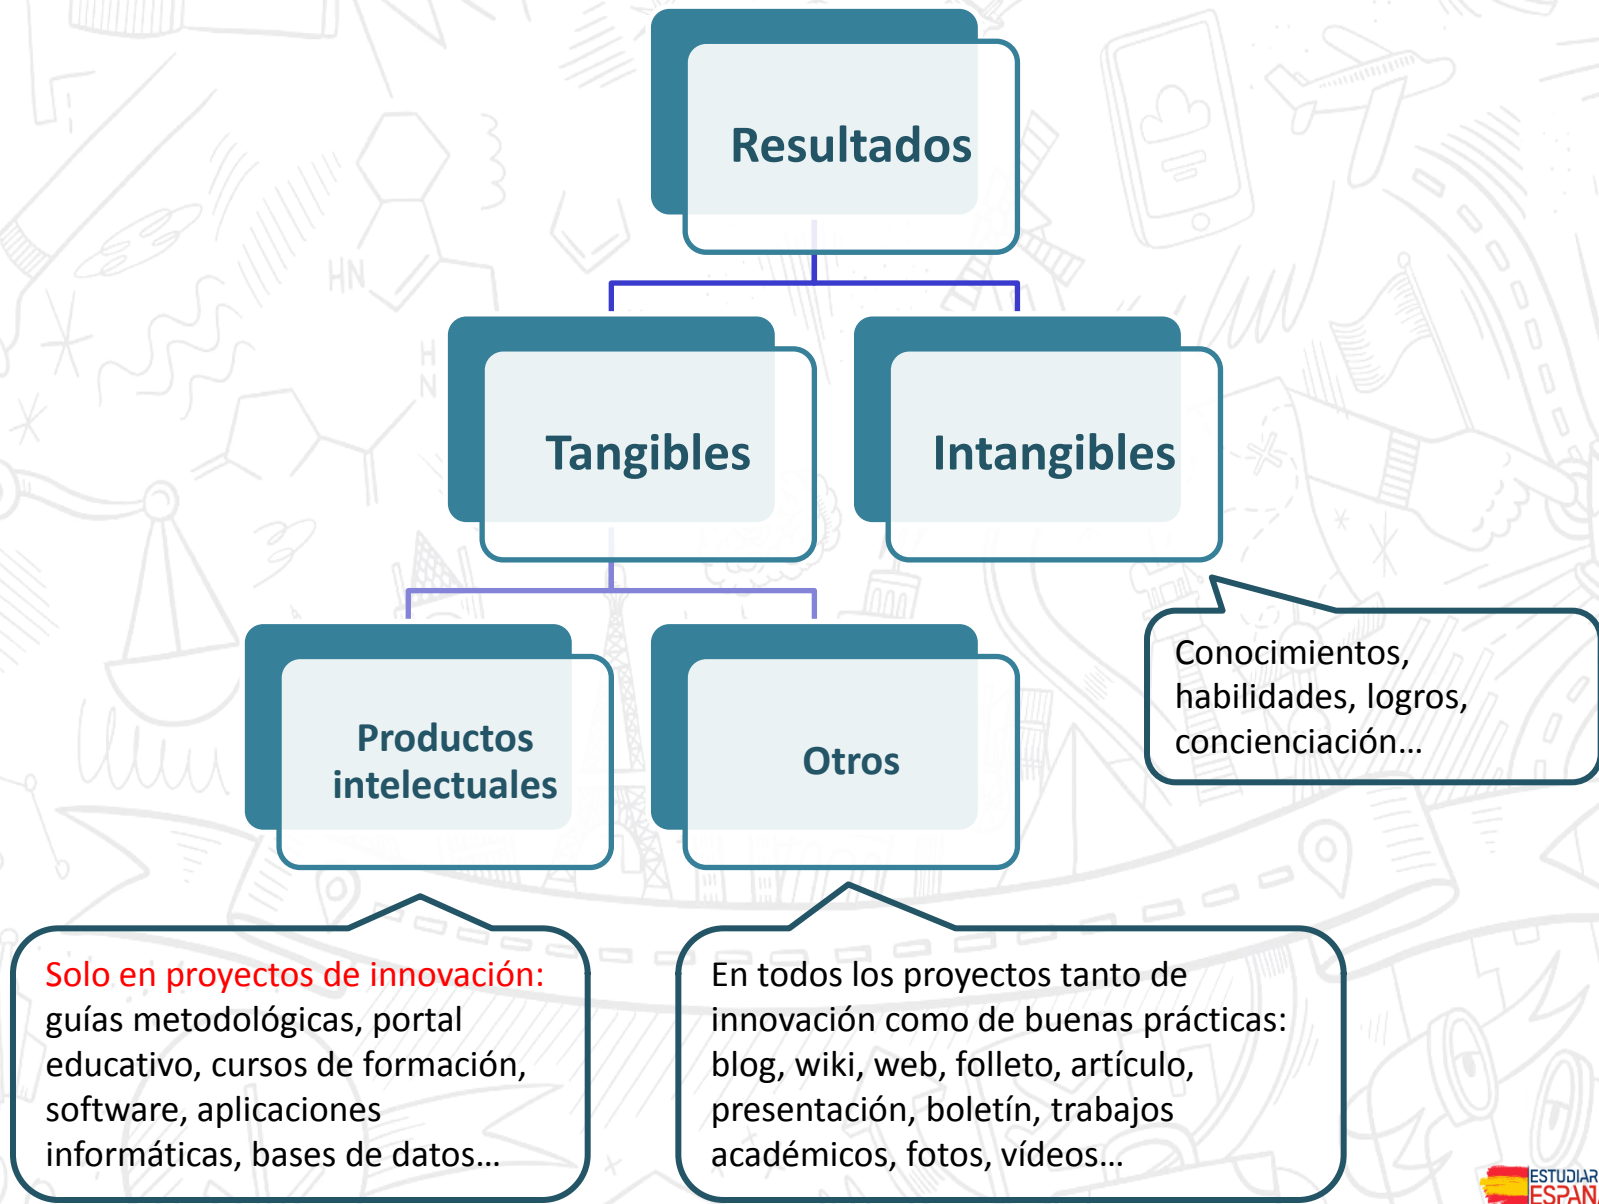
Resultados

Tangibles

Intangibles

Conocimientos, habilidades, logros, concienciación…

Productos intelectuales

Otros

Solo en proyectos de innovación: guías metodológicas, portal educativo, cursos de formación, software, aplicaciones informáticas, bases de datos…

En todos los proyectos tanto de innovación como de buenas prácticas: blog, wiki, web, folleto, artículo, presentación, boletín, trabajos académicos, fotos, vídeos…

ESTUDIAR ESPAÑ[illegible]